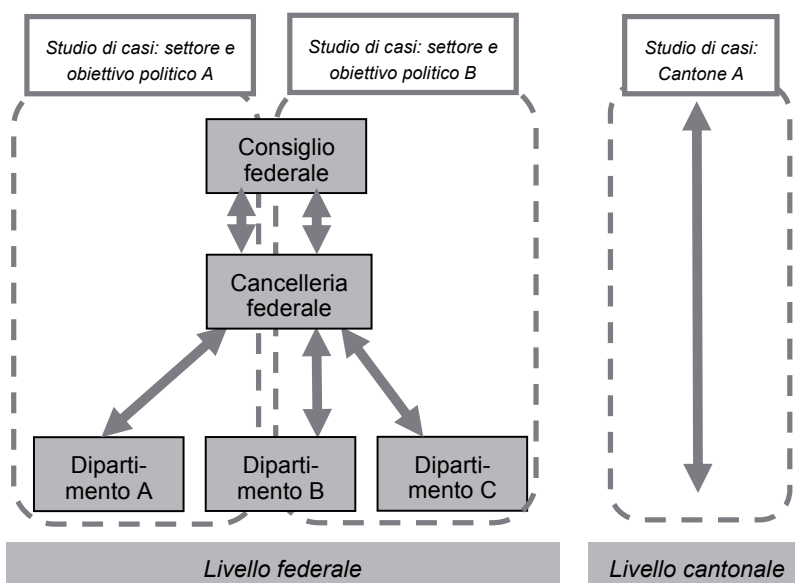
Studio di casi: settore e obiettivo politico A

Studio di casi: settore e obiettivo politico B

Studio di casi: Cantone A

Consiglio federale

Cancelleria federale

Dipartimento A

Dipartimento B

Dipartimento C

Livello federale

Livello cantonale